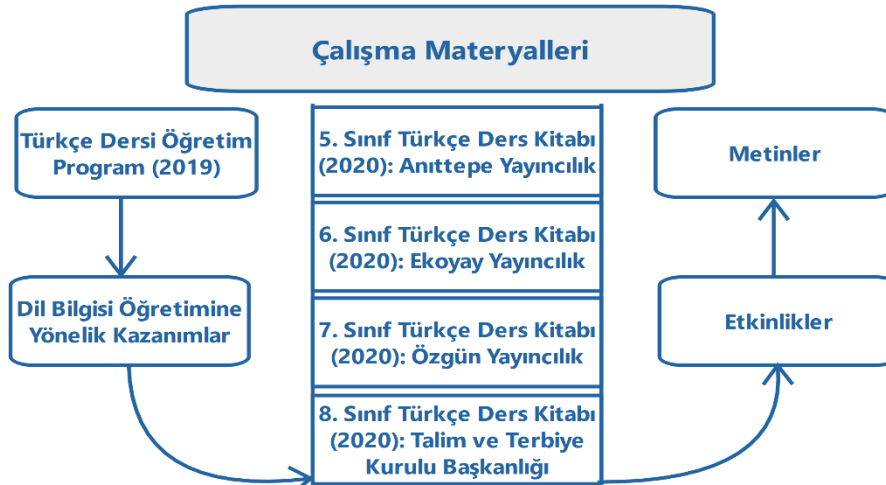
Çalışma Materyalleri

Türkçe Dersi Öğretim Program (2019)

Dil Bilgisi Öğretimine Yönelik Kazanımlar

5. Sınıf Türkçe Ders Kitabı (2020): Anıttepe Yayıncılık

6. Sınıf Türkçe Ders Kitabı (2020): Ekoyay Yayıncılık

7. Sınıf Türkçe Ders Kitabı (2020): Özgün Yayıncılık

8. Sınıf Türkçe Ders Kitabı (2020): Talim ve Terbiye Kurulu Başkanlığı

Metinler

Etkinlikler